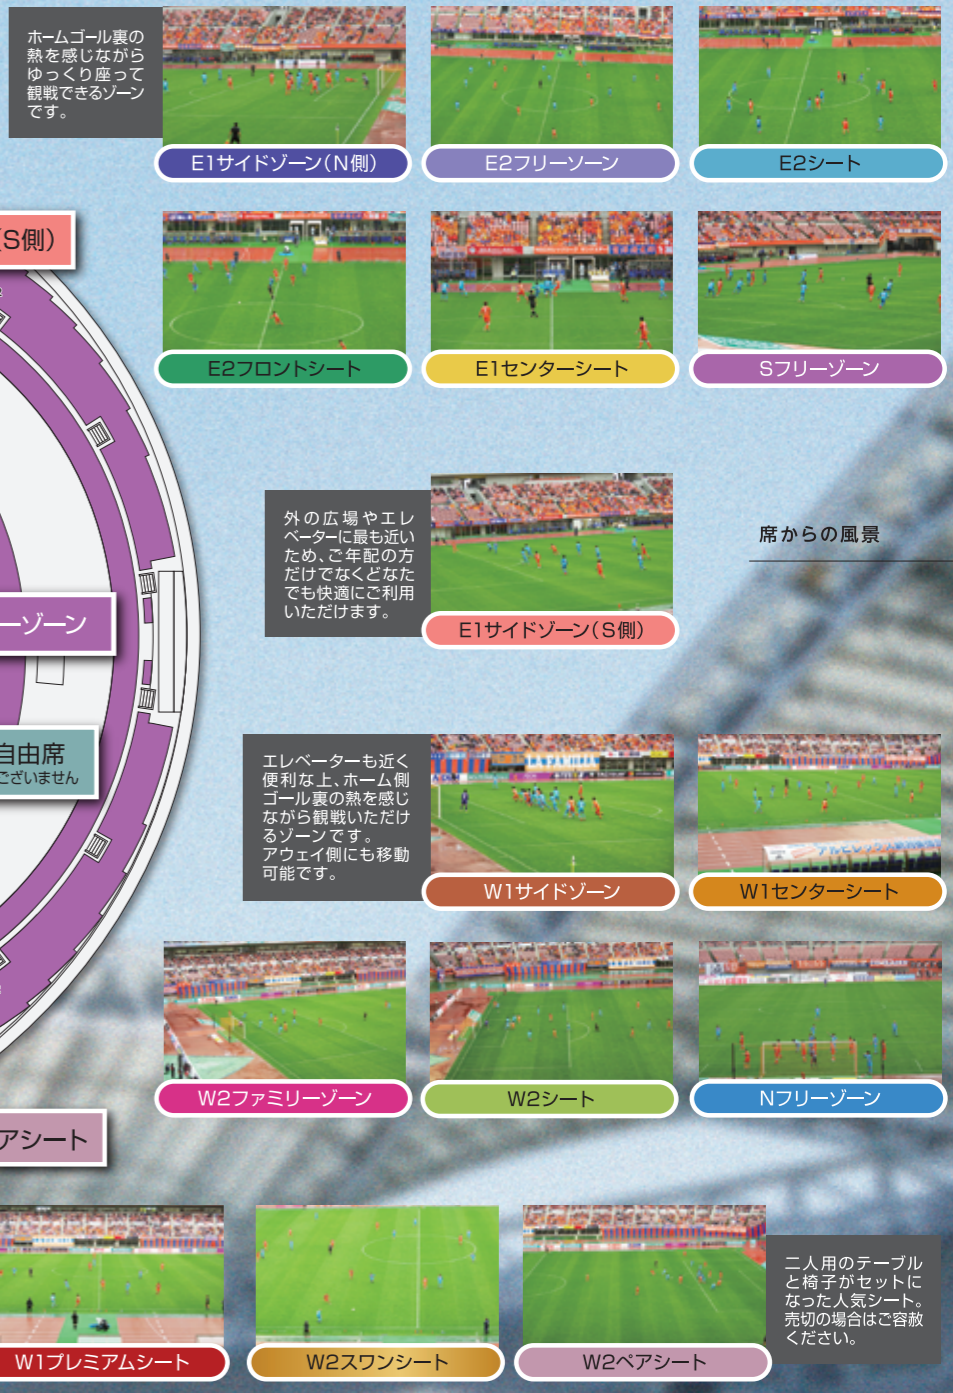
ホームゴール裏の熱を感じながらゆっくり座って観戦できるゾーンです。

E1サイドゾーン(N側)

E2フリーゾーン

E2シート

(S側)

E2フロントシート

E1センターシート

Sフリーゾーン

外の広場やエレベーターに最も近いため、ご年配の方だけでなくどなたでも快適にご利用いただけます。

E1サイドゾーン(S側)

席からの風景

ーゾーン

自由席
ございません

エレベーターも近く便利な上、ホーム側ゴール裏の熱を感じながら観戦いただけるゾーンです。
アウェイ側にも移動可能です。

W1サイドゾーン

W1センターシート

W2ファミリーゾーン

W2シート

Nフリーゾーン

アシート

W1プレミアムシート

W2スワンシート

W2ペアシート

二人用のテーブルと椅子がセットになった人気シート。売切の場合はご容赦ください。